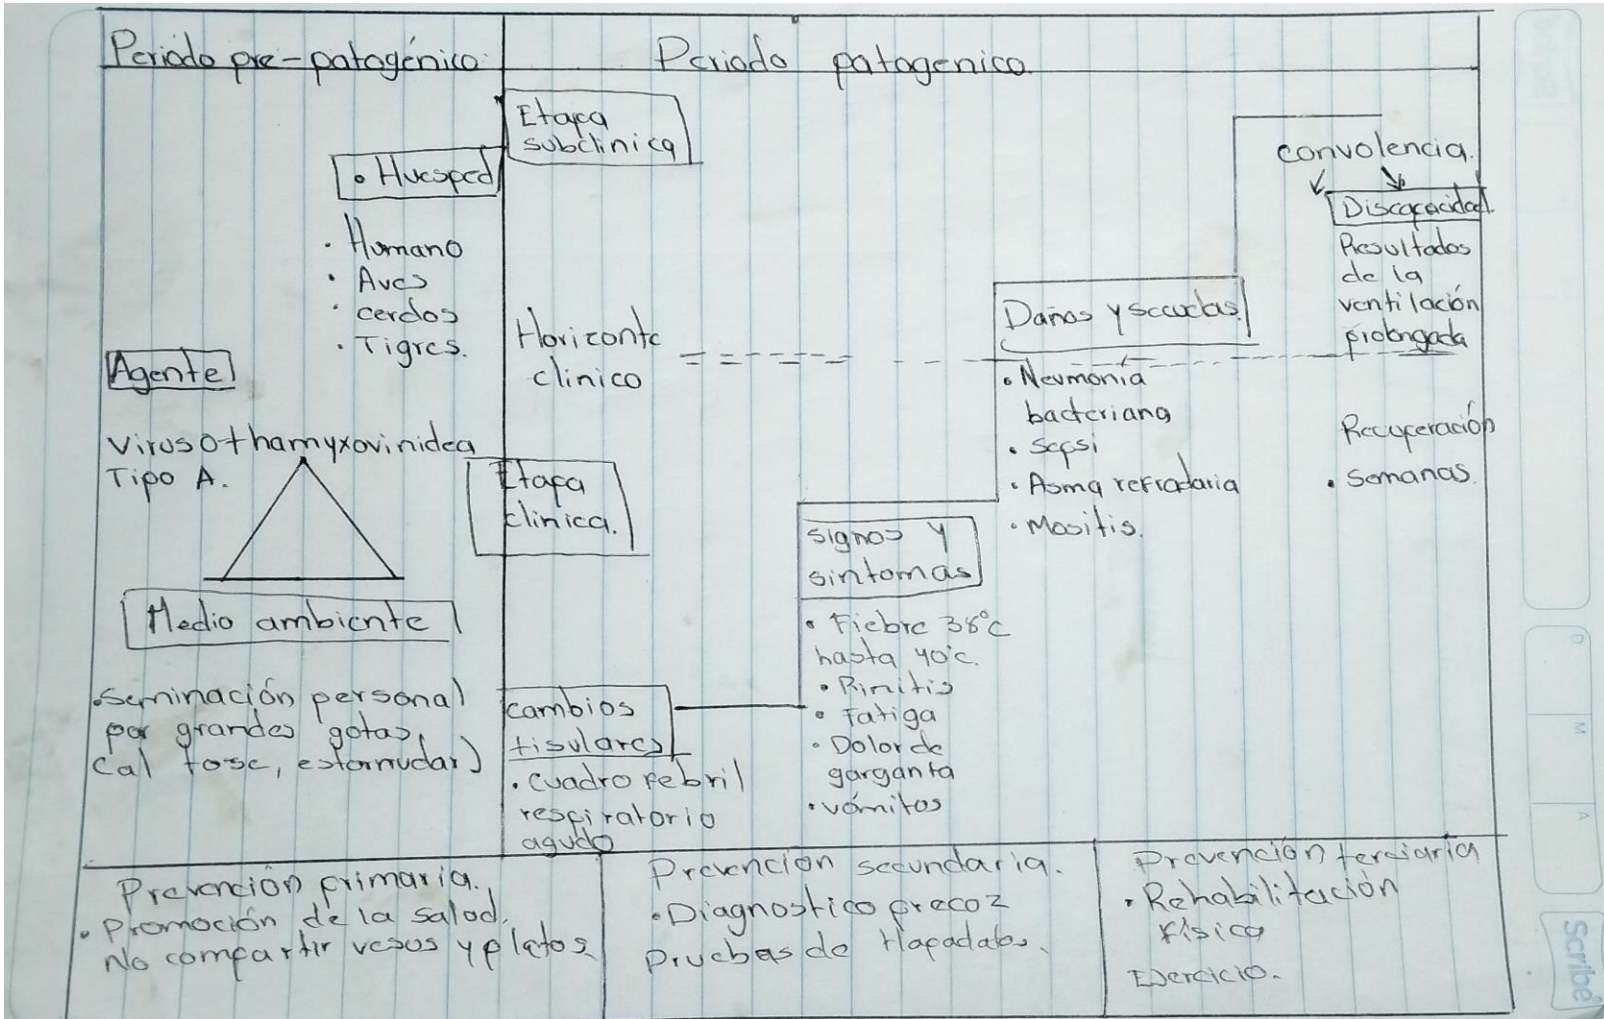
Periodo pre-patogénico

Periodo patogenico

Etapa subclinica

convolencia.

• Huesped

Discapacidad.

Resultados de la ventilación prolongada

· Humano
· Aves
· cerdos
· Tigres.

Daños y secuelas.

Horizonte clinico

Agente

• Neumonia bacteriana
• Sepsi
• Asma refractaria
• Miositis.

Virus othamyxovinidea Tipo A.

Recuperación
• Semanas.

Etapa clinica.

signos y sintomas

Medio ambiente

• Fiebre 38°C hasta 40°c.
• Rinitis
• Fatiga
• Dolor de garganta
• vómitos

.Seminación personal por grandes gotas, (al tose, estornudar)

cambios tisulares

• Cuadro febril respiratorio agudo

Prevención primaria.
• Promoción de la salud.
No compartir vasos y platos

Prevencion secundaria.
• Diagnostico precoz
Pruebas de Hapadabs.

Prevención terciaria
• Rehabilitación Física
Ejercicio.

Scribe